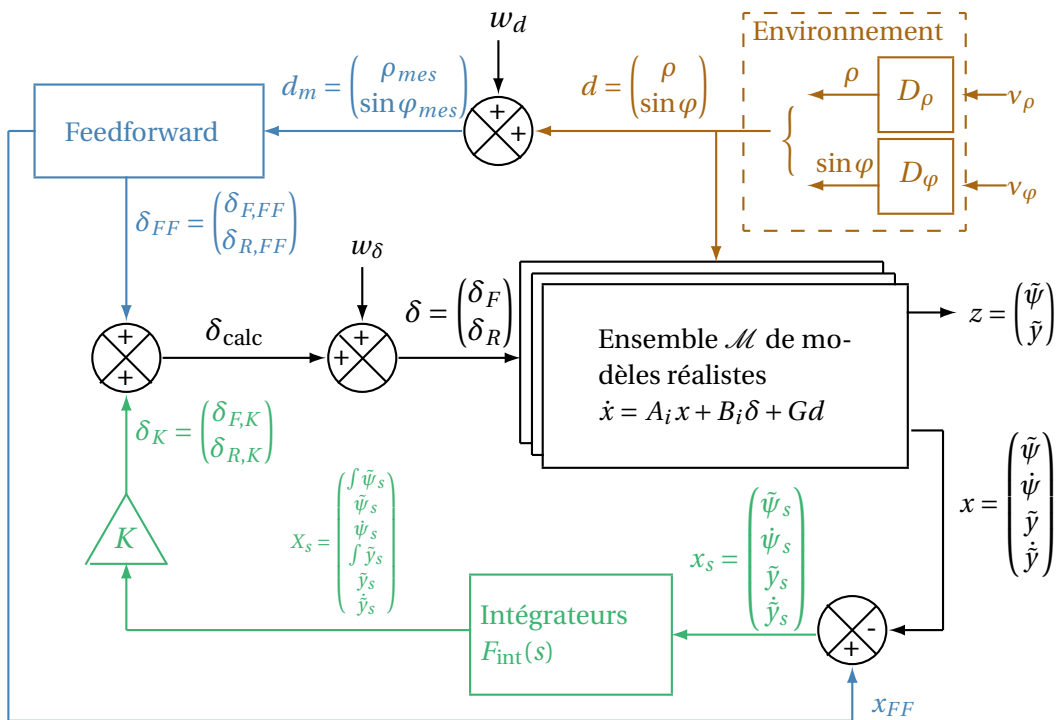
$w_d$

Environnement

$d_m = \begin{pmatrix} \rho_{mes} \\ \sin\varphi_{mes} \end{pmatrix}$

$d = \begin{pmatrix} \rho \\ \sin\varphi \end{pmatrix}$

$\rho$

$D_\rho$

$\nu_\rho$

Feedforward

+

+

$\sin\varphi$

$D_\varphi$

$\nu_\varphi$

$\delta_{FF} = \begin{pmatrix} \delta_{F,FF} \\ \delta_{R,FF} \end{pmatrix}$

$w_\delta$

$\delta = \begin{pmatrix} \delta_F \\ \delta_R \end{pmatrix}$

+

+

$\delta_{\text{calc}}$

+

+

Ensemble $\mathscr{M}$ de modèles réalistes

$\dot{x} = A_i x + B_i \delta + G d$

$z = \begin{pmatrix} \tilde{\psi} \\ \tilde{y} \end{pmatrix}$

$\delta_K = \begin{pmatrix} \delta_{F,K} \\ \delta_{R,K} \end{pmatrix}$

$X_s = \begin{pmatrix} \int \tilde{\psi}_s \\ \tilde{\psi}_s \\ \dot{\psi}_s \\ \int \tilde{y}_s \\ \tilde{y}_s \\ \dot{\tilde{y}}_s \end{pmatrix}$

$x = \begin{pmatrix} \tilde{\psi} \\ \dot{\psi} \\ \tilde{y} \\ \dot{\tilde{y}} \end{pmatrix}$

$K$

$x_s = \begin{pmatrix} \tilde{\psi}_s \\ \dot{\psi}_s \\ \tilde{y}_s \\ \dot{\tilde{y}}_s \end{pmatrix}$

Intégrateurs

$F_{\text{int}}(s)$

-

+

$x_{FF}$